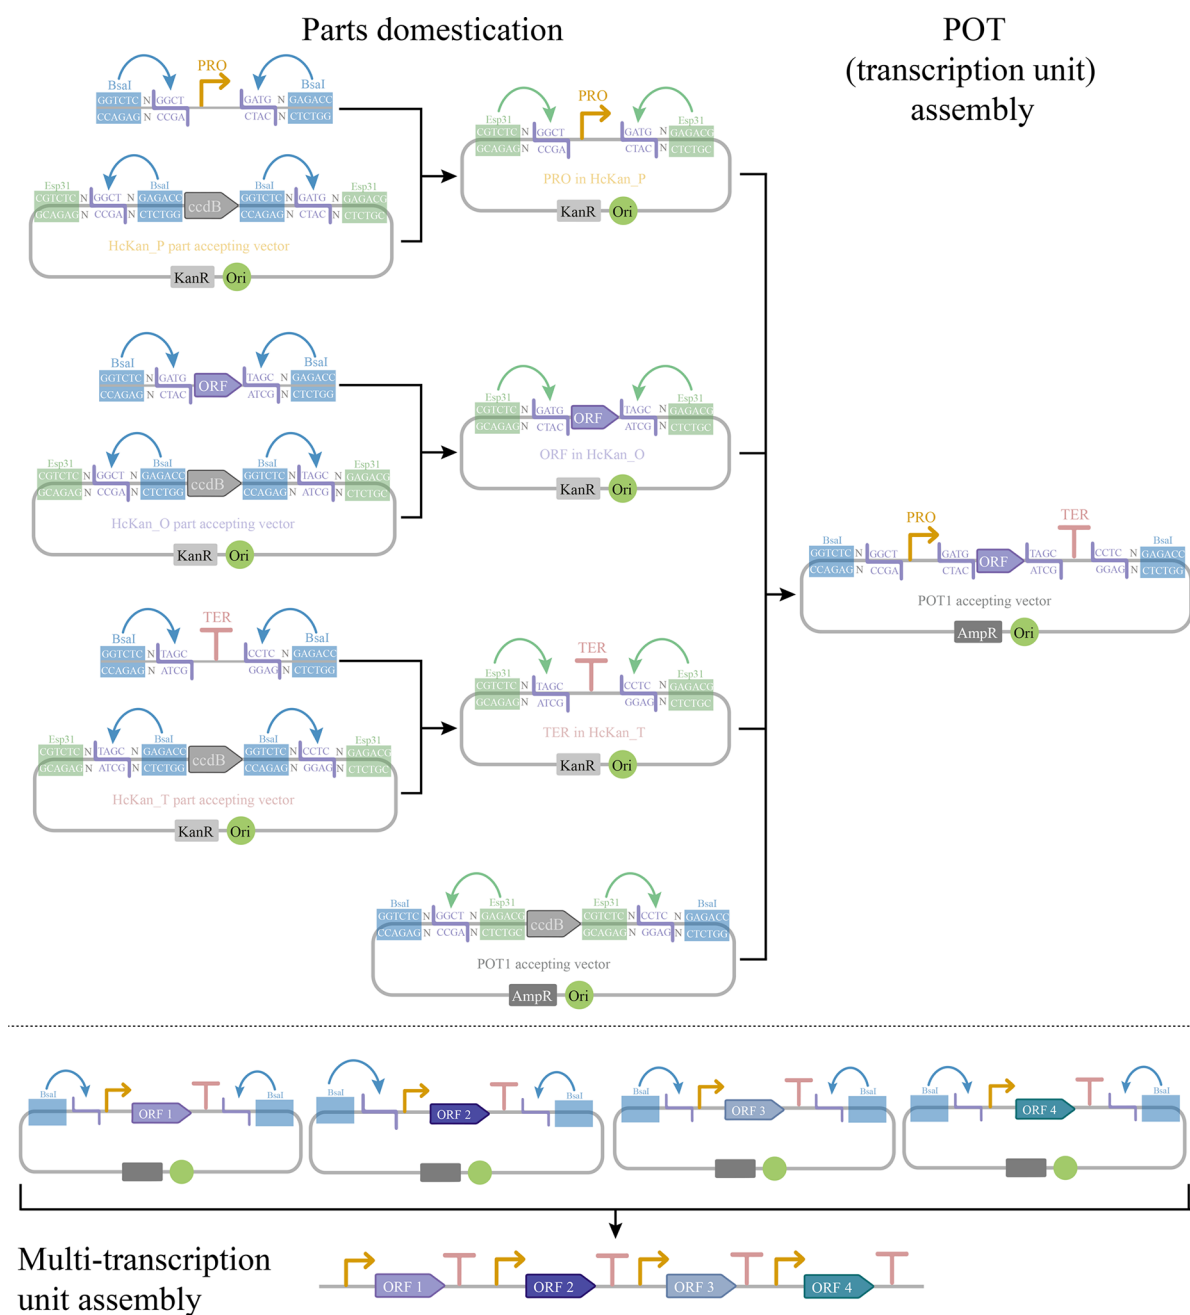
Parts domestication

POT (transcription unit) assembly

BsaI PRO BsaI
GGTCTC N GGCT GATG N GAGACC
CCAGAG N CCGA CTAC N CTCTGG

Esp31 BsaI BsaI Esp31
CGTCTC N GGCT N GAGACC ccdB GGTCTC N GATG N GAGACG
GCAGAG N CCGA N CTCTGG CCAGAG N CTAC N CTCTGC
HcKan_P part accepting vector
KanR Ori

Esp31 PRO Esp31
CGTCTC N GGCT GATG N GAGACG
GCAGAG N CCGA CTAC N CTCTGC
PRO in HcKan_P
KanR Ori

BsaI BsaI
GGTCTC N GATG ORF TAGC N GAGACC
CCAGAG N CTAC ATCG N CTCTGG

Esp31 BsaI BsaI Esp31
CGTCTC N GGCT N GAGACC ccdB GGTCTC N TAGC N GAGACG
GCAGAG N CCGA N CTCTGG CCAGAG N ATCG N CTCTGC
HcKan_O part accepting vector
KanR Ori

Esp31 Esp31
CGTCTC N GATG ORF TAGC N GAGACG
GCAGAG N CTAC ATCG N CTCTGC
ORF in HcKan_O
KanR Ori

BsaI PRO TER BsaI
GGTCTC N GGCT GATG ORF TAGC CCTC N GAGACC
CCAGAG N CCGA CTAC ATCG GGAG N CTCTGG
POT1 accepting vector
AmpR Ori

TER
BsaI BsaI
GGTCTC N TAGC CCTC N GAGACC
CCAGAG N ATCG GGAG N CTCTGG

Esp31 BsaI BsaI Esp31
CGTCTC N TAGC N GAGACC ccdB GGTCTC N CCTC N GAGACG
GCAGAG N ATCG N CTCTGG CCAGAG N GGAG N CTCTGC
HcKan_T part accepting vector
KanR Ori

Esp31 TER Esp31
CGTCTC N TAGC CCTC N GAGACG
GCAGAG N ATCG GGAG N CTCTGC
TER in HcKan_T
KanR Ori

BsaI Esp31 Esp31 BsaI
GGTCTC N GGCT N GAGACG ccdB CGTCTC N CCTC N GAGACC
CCAGAG N CCGA N CTCTGC GCAGAG N GGAG N CTCTGG
POT1 accepting vector
AmpR Ori

BsaI ORF 1 BsaI
BsaI ORF 2 BsaI
BsaI ORF 3 BsaI
BsaI ORF 4 BsaI

Multi-transcription unit assembly
ORF 1 ORF 2 ORF 3 ORF 4